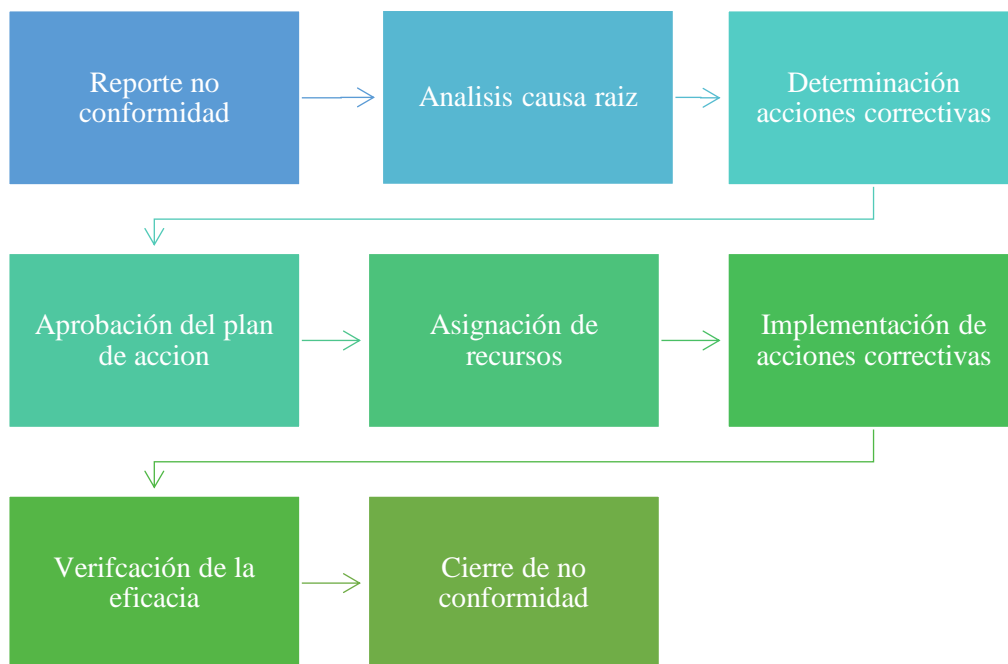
Reporte no conformidad

Analisis causa raiz

Determinación acciones correctivas

Aprobación del plan de accion

Asignación de recursos

Implementación de acciones correctivas

Verifcación de la eficacia

Cierre de no conformidad